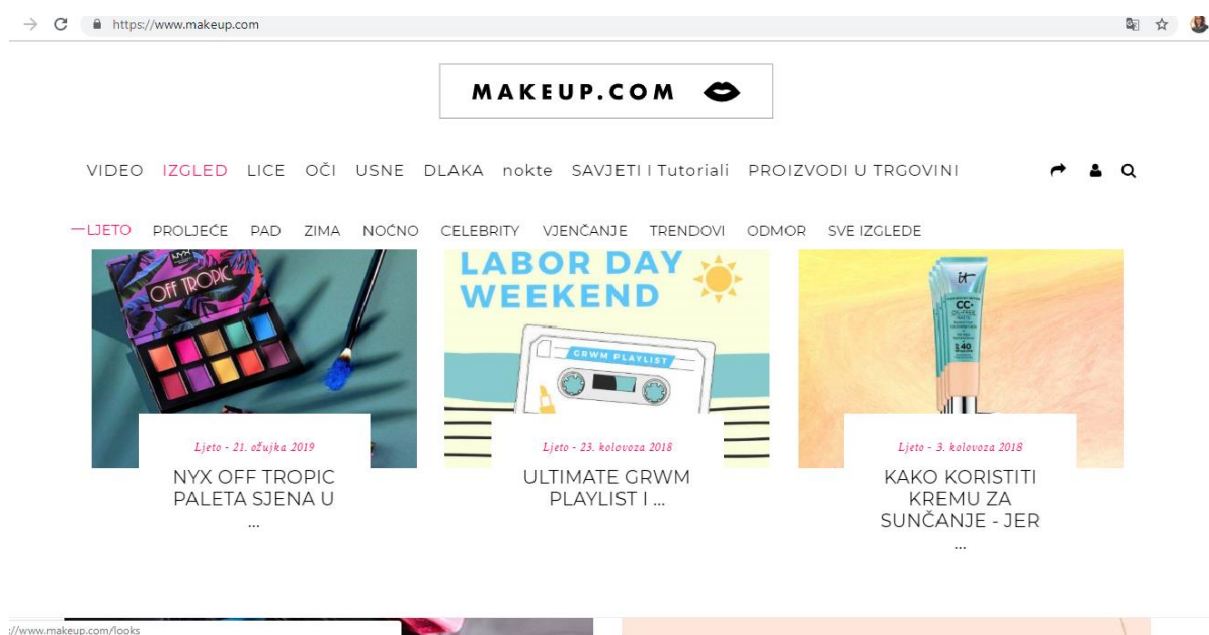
https://www.makeup.com

MAKEUP.COM

VIDEO IZGLED LICE OČI USNE DLAKA nokte SAVJETI I Tutoriali PROIZVODI U TRGOVINI

—LJETO PROLJEĆE PAD ZIMA NOĆNO CELEBRITY VJENČANJE TRENDOVI ODMOR SVE IZGLEDE

NYX

OFF TROPIC

LABOR DAY WEEKEND

GRWM PLAYLIST

it

CC+

40

Ljeto - 21. ožujka 2019

NYX OFF TROPIC PALETA SJENA U ...

Ljeto - 23. kolovoza 2018

ULTIMATE GRWM PLAYLIST I ...

Ljeto - 3. kolovoza 2018

KAKO KORISTITI KREMU ZA SUNČANJE - JER ...

://www.makeup.com/looks